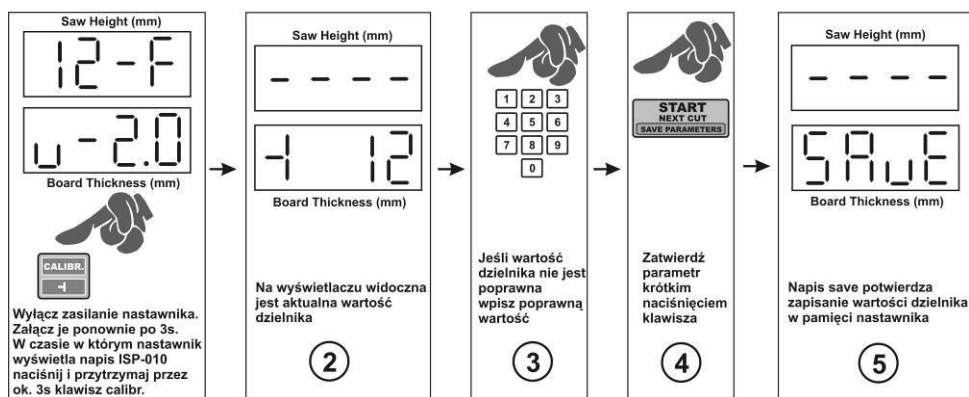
Saw Height (mm)

12-F

u-2.0

Board Thickness (mm)

CALIBR.

-|

Wyłącz zasilanie nastawnika. Załącz je ponownie po 3s. W czasie w którym nastawnik wyświetla napis ISP-010 naciśnij i przytrzymaj przez ok. 3s klawisz calibr.

Saw Height (mm)

----

-| 12

Board Thickness (mm)

Na wyświetlaczu widoczna jest aktualna wartość dzielnika

2

1 2 3
4 5 6
7 8 9
0

Jeśli wartość dzielnika nie jest poprawna wpisz poprawną wartość

3

START
NEXT CUT
SAVE PARAMETERS

Zatwierdź parametr krótkim naciśnięciem klawisza

4

Saw Height (mm)

----

SAuE

Board Thickness (mm)

Napis save potwierdza zapisanie wartości dzielnika w pamięci nastawnika

5